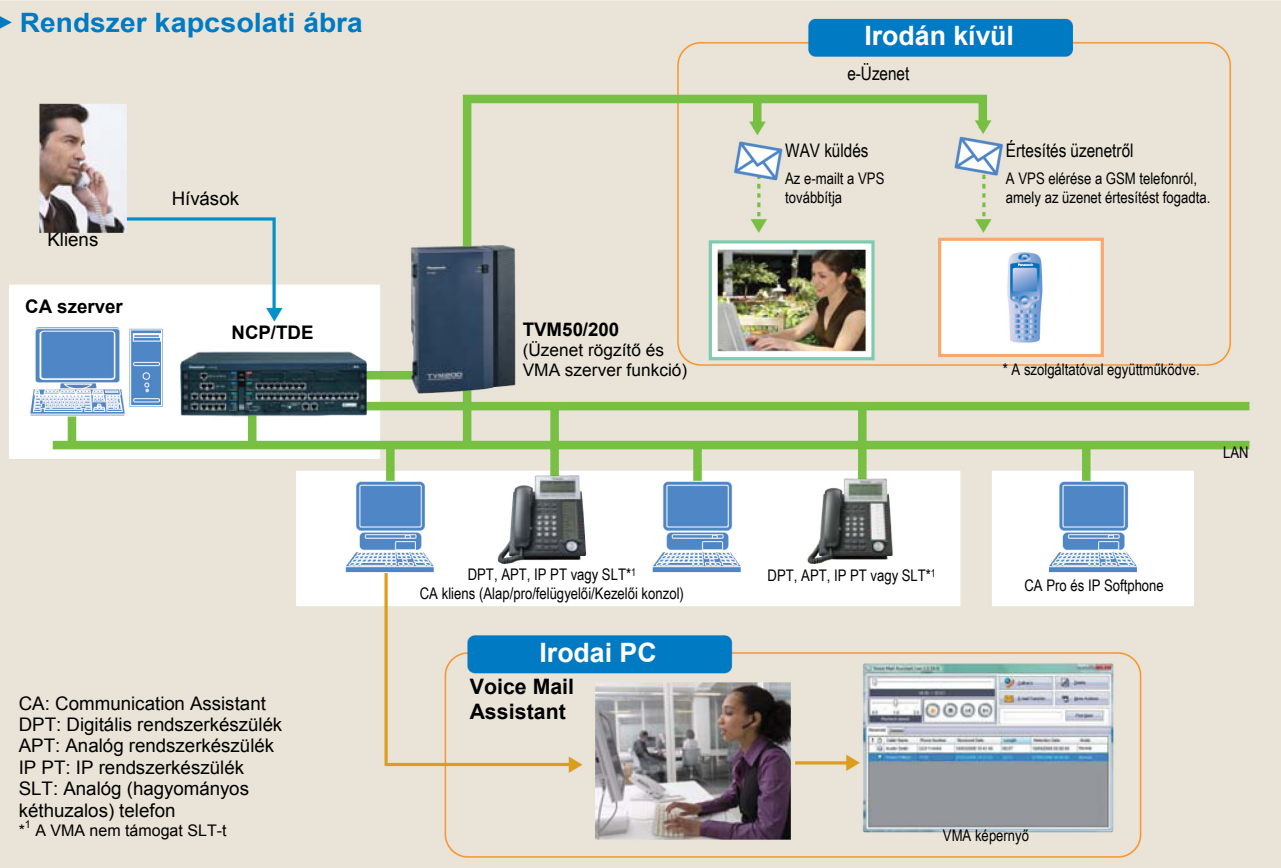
Rendszer kapcsolati ábra

Irodán kívül

e-Üzenet

WAV küldés

Az e-mailt a VPS továbbítja

Értesítés üzenetről

A VPS elérése a GSM telefonról, amely az üzenet értesítést fogadta.

* A szolgáltatóval együttműködve.

Hívások

Kliens

CA szerver

NCP/TDE

TVM50/200
(Üzenet rögzítő és VMA szerver funkció)

LAN

DPT, APT, IP PT vagy SLT$^{*1}$
CA kliens (Alap/pro/felügyelői/Kezelői konzol)

DPT, APT, IP PT vagy SLT$^{*1}$

CA Pro és IP Softphone

Irodai PC

Voice Mail Assistant

VMA képernyő

CA: Communication Assistant
DPT: Digitális rendszerkészülék
APT: Analóg rendszerkészülék
IP PT: IP rendszerkészülék
SLT: Analóg (hagyományos kéthuzalos) telefon
$^{*1}$ A VMA nem támogat SLT-t